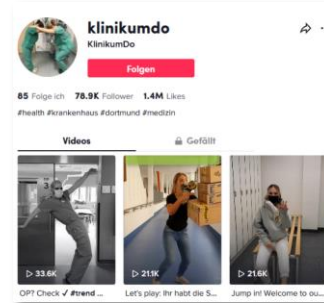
klinikumdo
KlinikumDo
Folgen
85 Folge ich 78.9K Follower 1.4M Likes
#health #krankenhaus #dortmund #medizin
Videos
Gefällt
▷ 33.6K
OP? Check ✓ #trend ...
▷ 21.1K
Let's play: Ihr habt die S...
▷ 21.6K
Jump in! Welcome to ou...